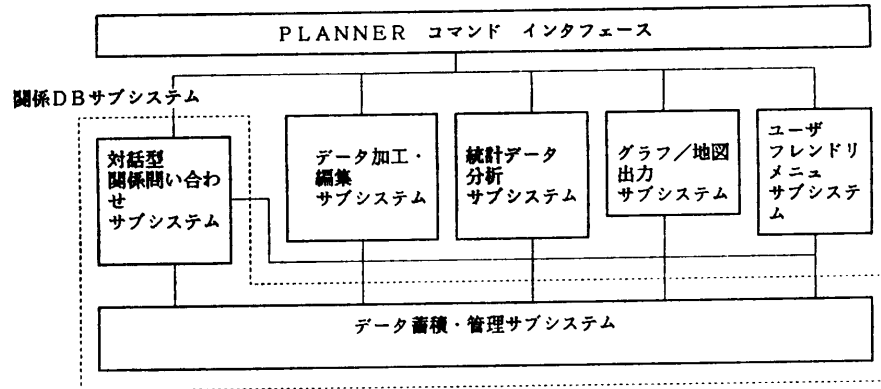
PLANNER コマンド インタフェース

関係DBサブシステム

対話型 関係問い合わせ サブシステム

データ加工・編集 サブシステム

統計データ 分析 サブシステム

グラフ/地図 出力 サブシステム

ユーザ フレンドリ メニュ サブシステム

データ蓄積・管理サブシステム